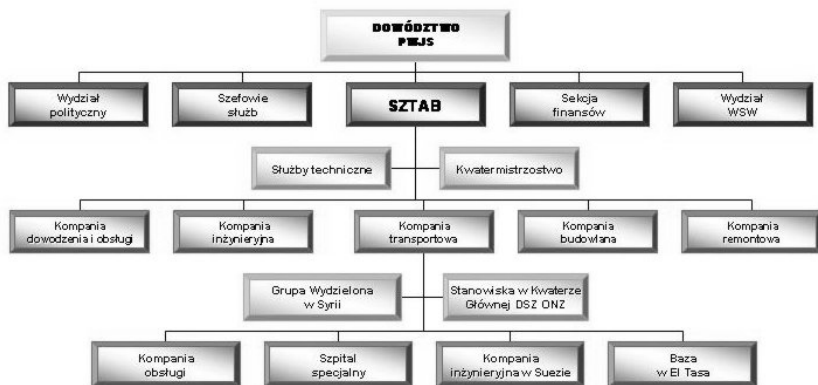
DOWÓDZTWO PWJS

Wydział polityczny

Szefowie służb

SZTAB

Sekcja finansów

Wydział WSW

Służby techniczne

Kwatermistrzostwo

Kompania dowodzenia i obsługi

Kompania inżynieryjna

Kompania transportowa

Kompania budowlana

Kompania remontowa

Grupa Wydzielona w Syrii

Stanowiska w Kwaterze Głównej DSZ ONZ

Kompania obsługi

Szpital specjalny

Kompania inżynieryjna w Suezie

Baza w El Tasa